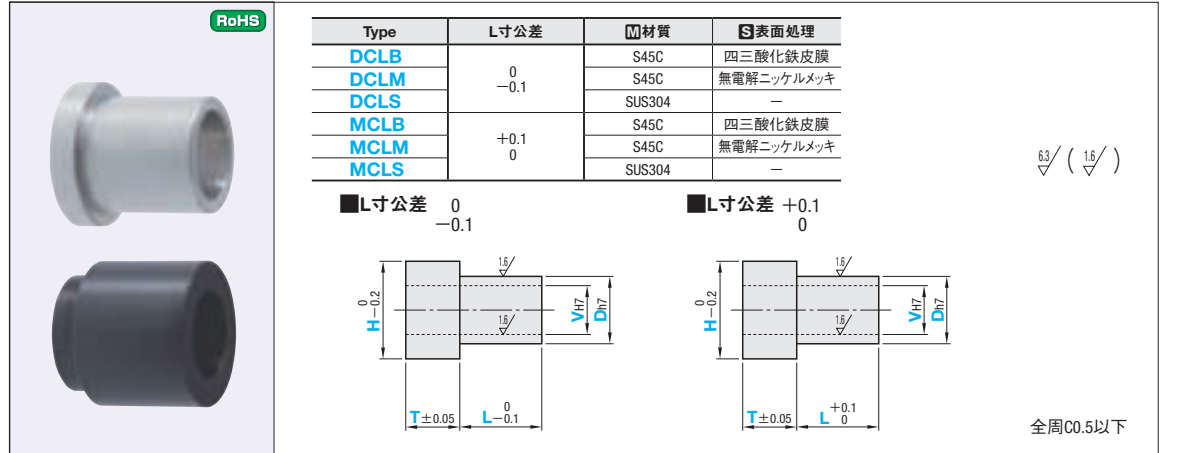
RoHS

| Type | L寸公差 | M材質 | S表面処理 |
|---|---|---|---|
| DCLB | $^{0}_{-0.1}$ | S45C | 四三酸化鉄皮膜 |
| DCLM | | S45C | 無電解ニッケルメッキ |
| DCLS | | SUS304 | — |
| MCLB | $^{+0.1}_{0}$ | S45C | 四三酸化鉄皮膜 |
| MCLM | | S45C | 無電解ニッケルメッキ |
| MCLS | | SUS304 | — |

6.3 ( 1.6 )

■L寸公差 $^{0}_{-0.1}$

1.6
1.6
$H^{0}_{-0.2}$
$V_{H7}$
$D_{h7}$
$T\pm0.05$
$L^{0}_{-0.1}$

■L寸公差 $^{+0.1}_{0}$

1.6
1.6
$H^{0}_{-0.2}$
$V_{H7}$
$D_{h7}$
$T\pm0.05$
$L^{+0.1}_{0}$

全周C0.5以下